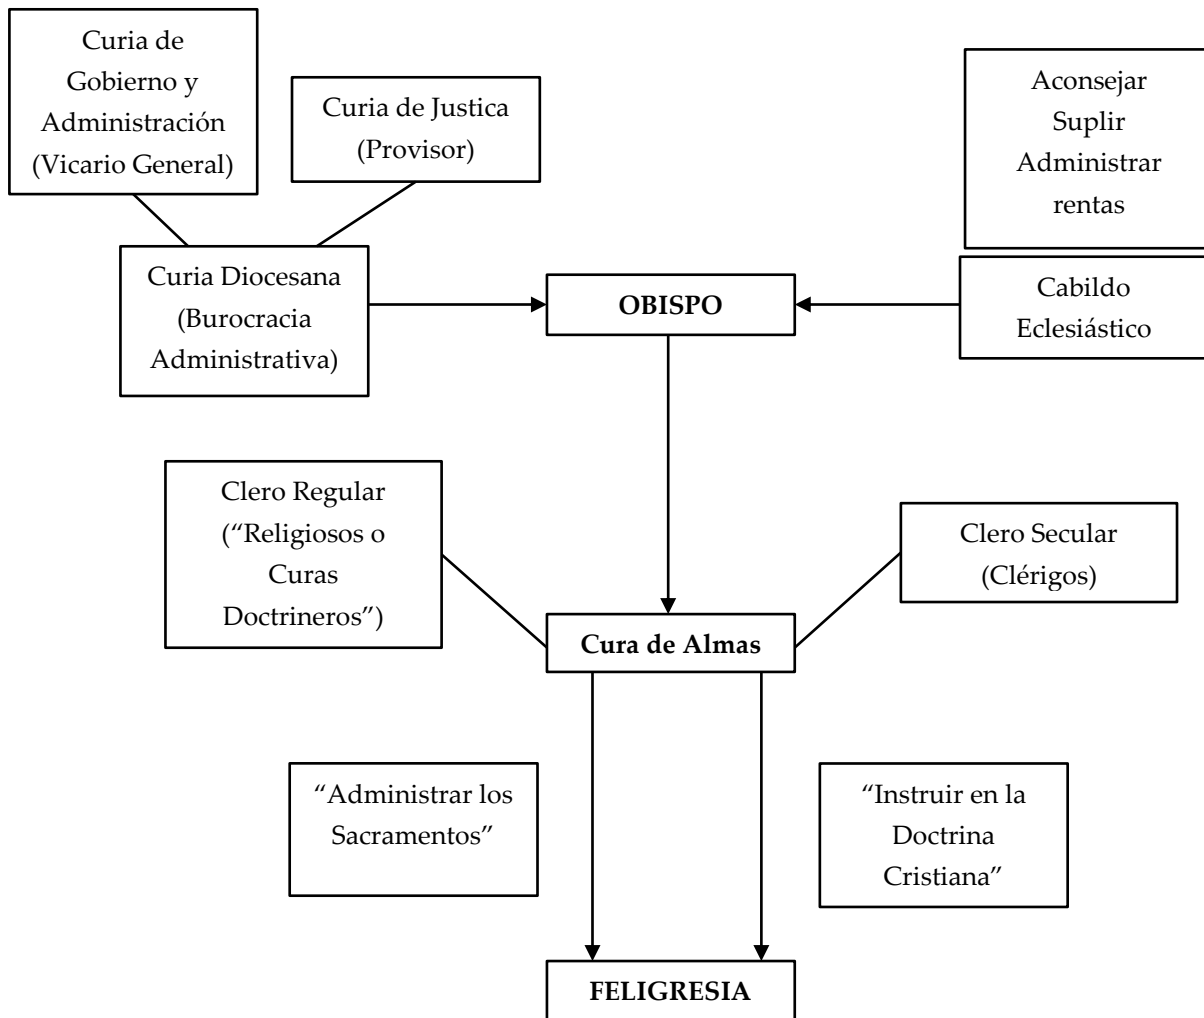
Curia de Gobierno y Administración (Vicario General)

Curia de Justica (Provisor)

Aconsejar
Suplir
Administrar rentas

Curia Diocesana (Burocracia Administrativa)

**OBISPO**

Cabildo Eclesiástico

Clero Regular ("Religiosos o Curas Doctrineros")

Clero Secular (Clérigos)

**Cura de Almas**

"Administrar los Sacramentos"

"Instruir en la Doctrina Cristiana"

**FELIGRESIA**